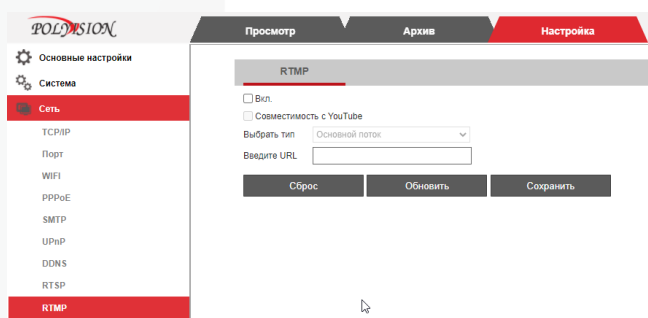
POLYVISION

Просмотр
Архив
Настройка

Основные настройки
Система
Сеть
TCP/IP
Порт
WIFI
PPPoE
SMTP
UPnP
DDNS
RTSP
RTMP

RTMP

Вкл.
Совместимость с YouTube
Выбрать тип Основной поток
Введите URL

Сброс
Обновить
Сохранить